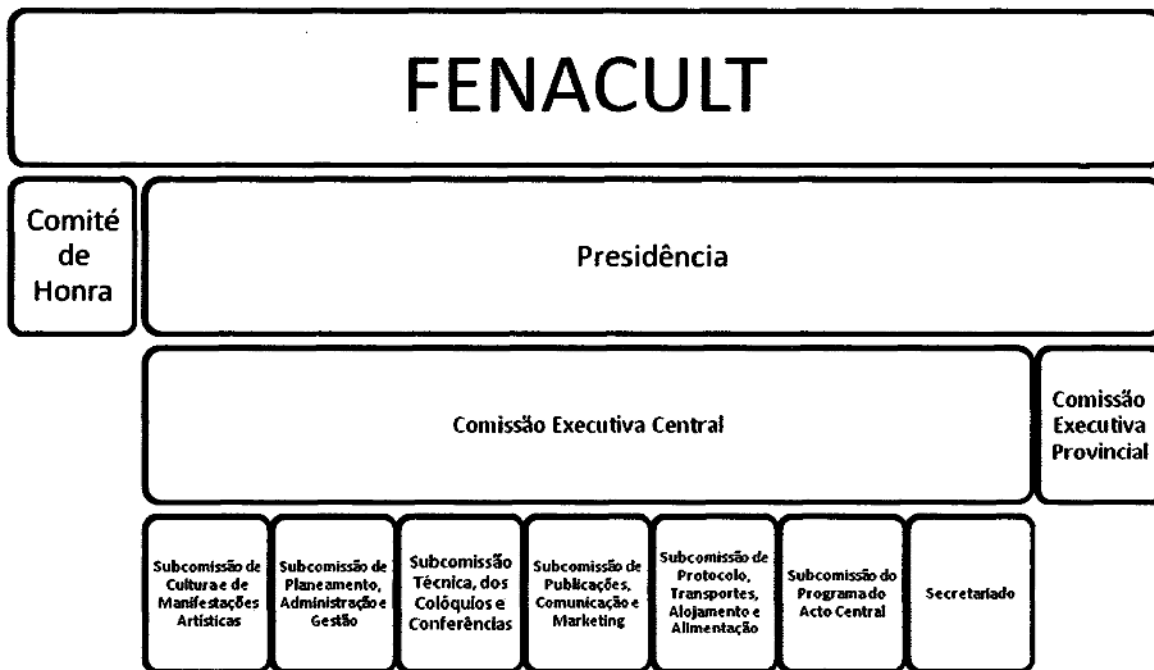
FENACULT

Comité de Honra

Presidência

Comissão Executiva Central

Comissão Executiva Provincial

Subcomissão de Cultura e de Manifestações Artísticas

Subcomissão de Planeamento, Administração e Gestão

Subcomissão Técnica, dos Colóquios e Conferências

Subcomissão de Publicações, Comunicação e Marketing

Subcomissão de Protocolo, Transportes, Alojamento e Alimentação

Subcomissão do Programa do Acto Central

Secretariado